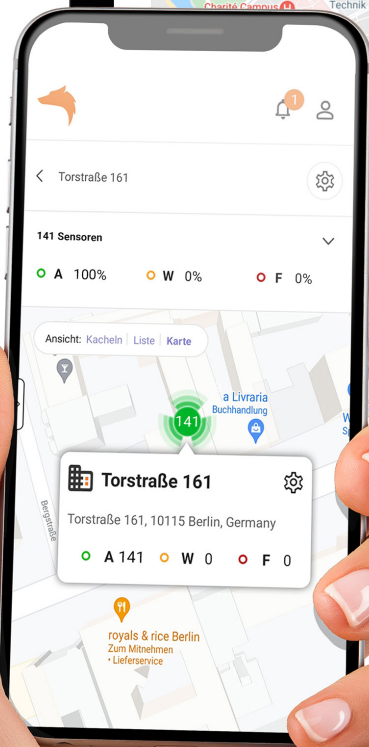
Charité Campus
Technik

1

Torstraße 161

141 Sensoren

A 100%
W 0%
F 0%

Ansicht: Kacheln | Liste | Karte

a Livraria
Buchhandlung

141

Torstraße 161

Torstraße 161, 10115 Berlin, Germany

A 141
W 0
F 0

Bergstraße

royals & rice Berlin
Zum Mitnehmen • Lieferservice